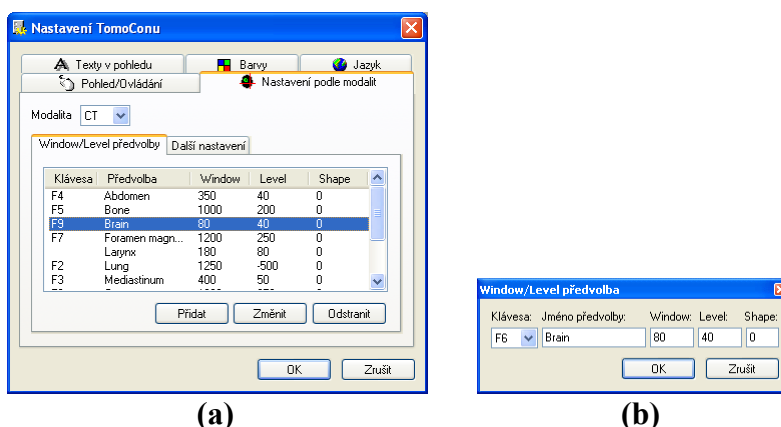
Nastavení TomoConu

Texty v pohledu | Barvy | Jazyk
Pohled/Ovládání | Nastavení podle modalit

Modalita CT

Window/Level předvolby | Další nastavení

| Klávesa | Předvolba | Window | Level | Shape |
|---|---|---|---|---|
| F4 | Abdomen | 350 | 40 | 0 |
| F5 | Bone | 1000 | 200 | 0 |
| F9 | Brain | 80 | 40 | 0 |
| F7 | Foramen magn... | 1200 | 250 | 0 |
| | Larynx | 180 | 80 | 0 |
| F2 | Lung | 1250 | -500 | 0 |
| F3 | Mediastinum | 400 | 50 | 0 |

Přidat | Změnit | Odstranit

OK | Zrušit

(a)

Window/Level předvolba

Klávesa: F6 | Jméno předvolby: Brain | Window: 80 | Level: 40 | Shape: 0

OK | Zrušit

(b)